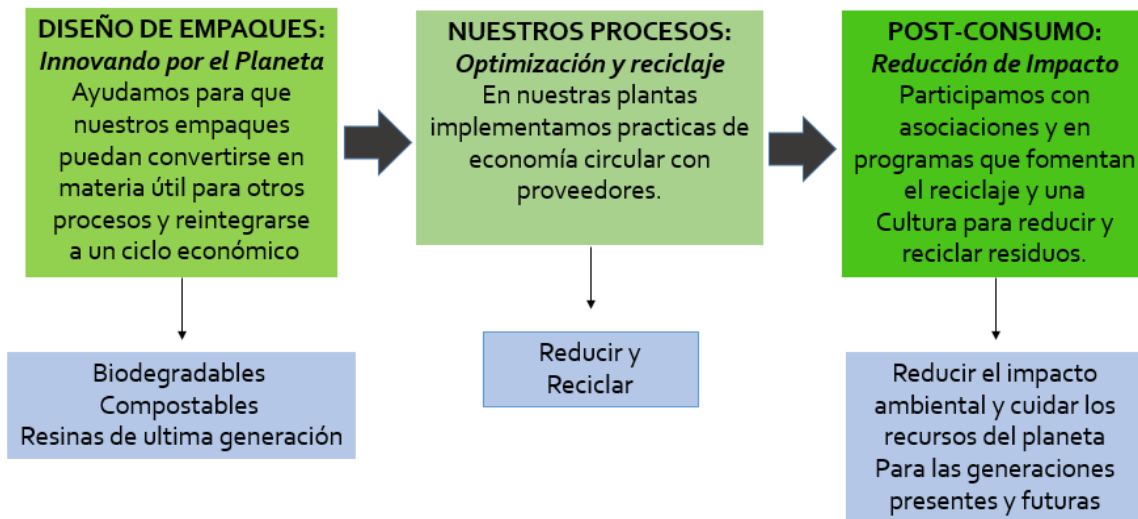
DISEÑO DE EMPAQUES:
*Innovando por el Planeta*
Ayudamos para que nuestros empaques puedan convertirse en materia útil para otros procesos y reintegrarse a un ciclo económico

NUESTROS PROCESOS:
*Optimización y reciclaje*
En nuestras plantas implementamos practicas de economía circular con proveedores.

POST-CONSUMO:
*Reducción de Impacto*
Participamos con asociaciones y en programas que fomentan el reciclaje y una Cultura para reducir y reciclar residuos.

Biodegradables
Compostables
Resinas de ultima generación

Reducir y Reciclar

Reducir el impacto ambiental y cuidar los recursos del planeta
Para las generaciones presentes y futuras